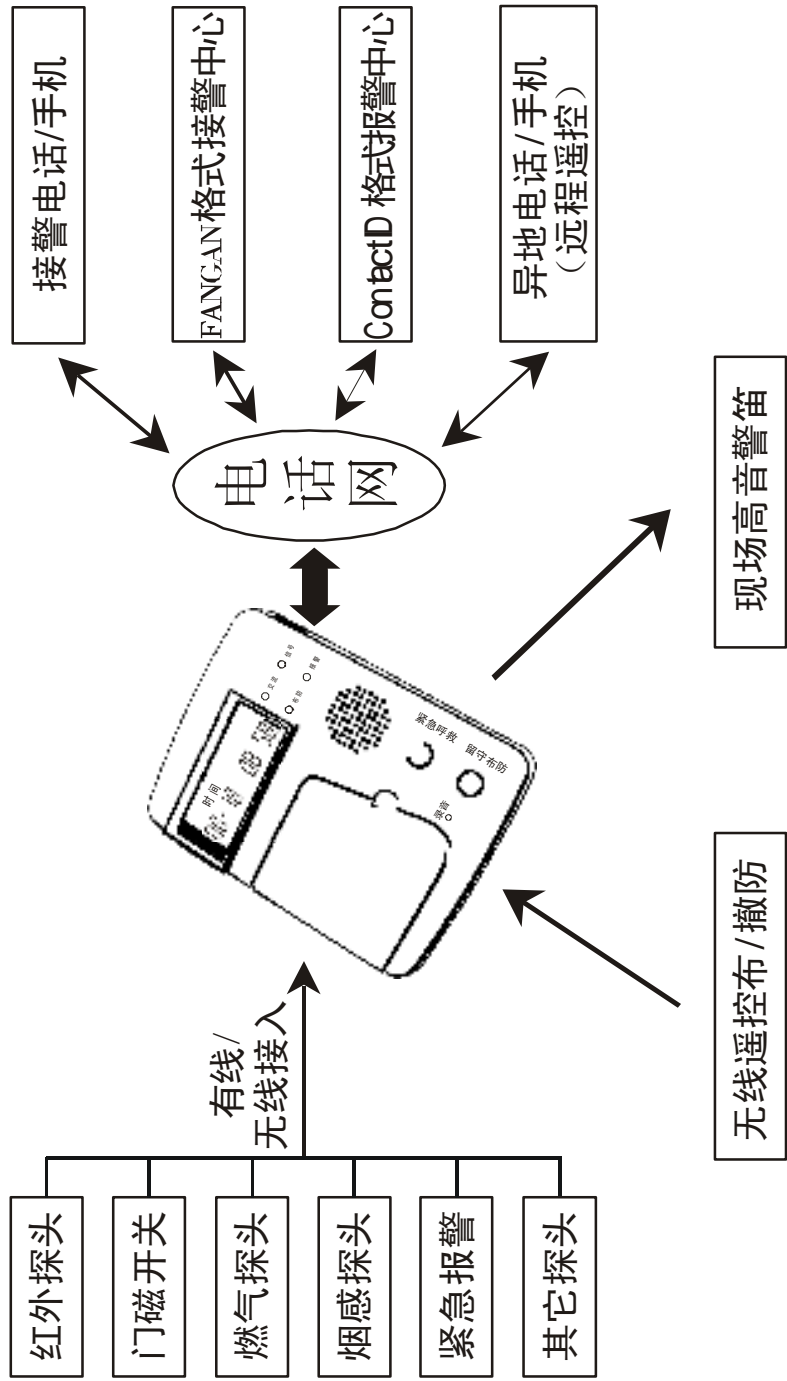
接警电话/手机

FANGAN格式接警中心

ContactID 格式报警中心

异地电话/手机
（远程遥控）

电话网

现场高音警笛

交流 信号 布防 报警

时间

紧急呼救 留守布防

录音

无线遥控布/撤防

有线/
无线接入

红外探头

门磁开关

燃气探头

烟感探头

紧急报警

其它探头